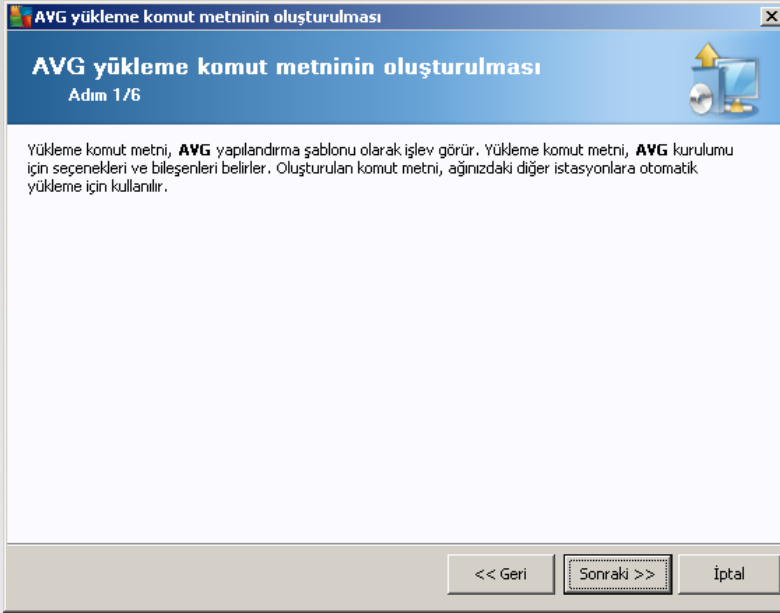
AVG yükleme komut metninin oluşturulması

AVG yükleme komut metninin oluşturulması
Adım 1/6

Yükleme komut metni, **AVG** yapılandırma şablonu olarak işlev görür. Yükleme komut metni, **AVG** kurulumu için seçenekleri ve bileşenleri belirler. Oluşturulan komut metni, ağınızdaki diğer istasyonlara otomatik yükleme için kullanılır.

<< Geri
Sonraki >>
İptal